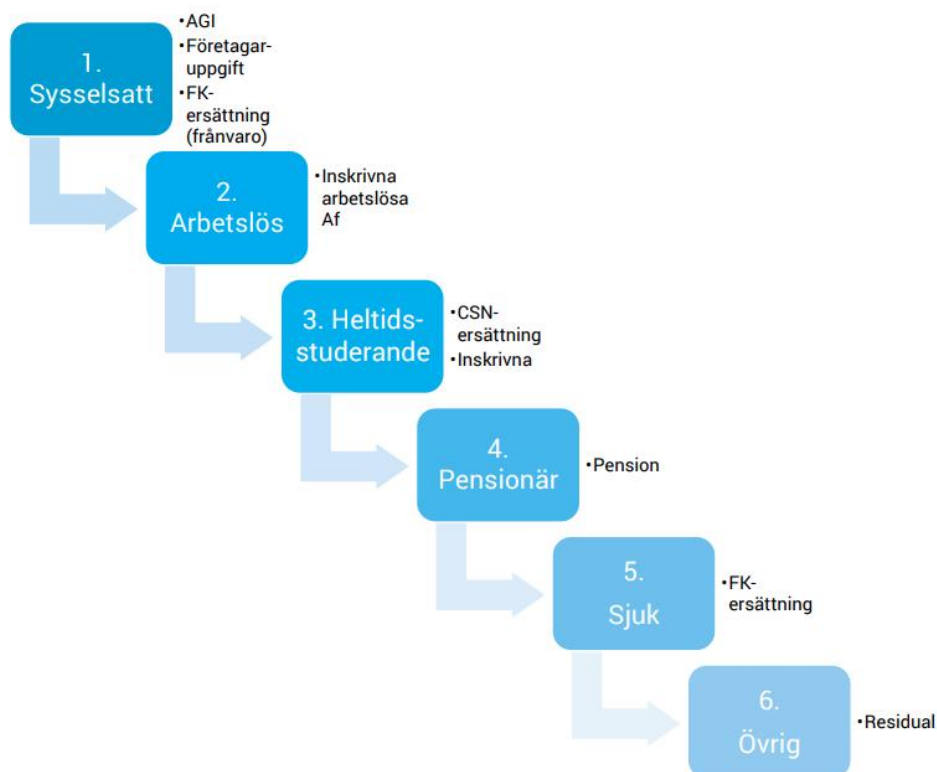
1. Sysselsatt

• AGI
• Företagaruppgift
• FK-ersättning (frånvaro)

2. Arbetslös

• Inskrivna arbetslösa Af

3. Heltidsstuderande

• CSN-ersättning
• Inskrivna

4. Pensionär

• Pension

5. Sjuk

• FK-ersättning

6. Övrig

• Residual